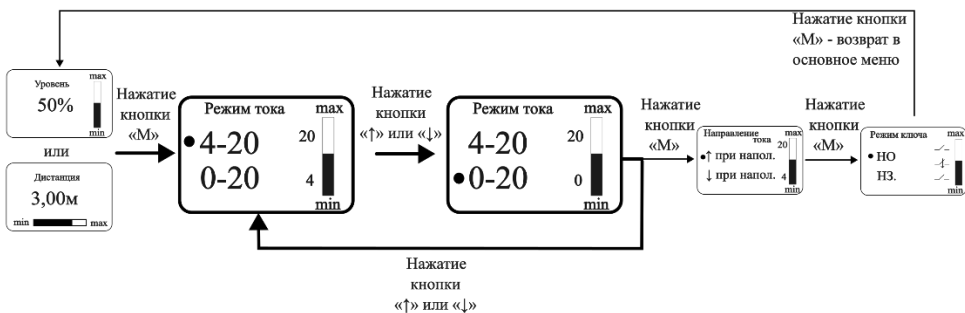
Нажатие кнопки «М» - возврат в основное меню

Уровень
50%
max
min

или

Дистанция
3,00м
min max

Нажатие кнопки «М»

Режим тока
max
• 4-20
0-20
20
4
min

Нажатие кнопки «↑» или «↓»

Режим тока
max
4-20
• 0-20
20
0
min

Нажатие кнопки «М»

Направление тока
max
•↑ при напол.
↓ при напол.
20
4
min

Нажатие кнопки «М»

Режим ключа
max
• НО
НЗ.
min

Нажатие кнопки «↑» или «↓»